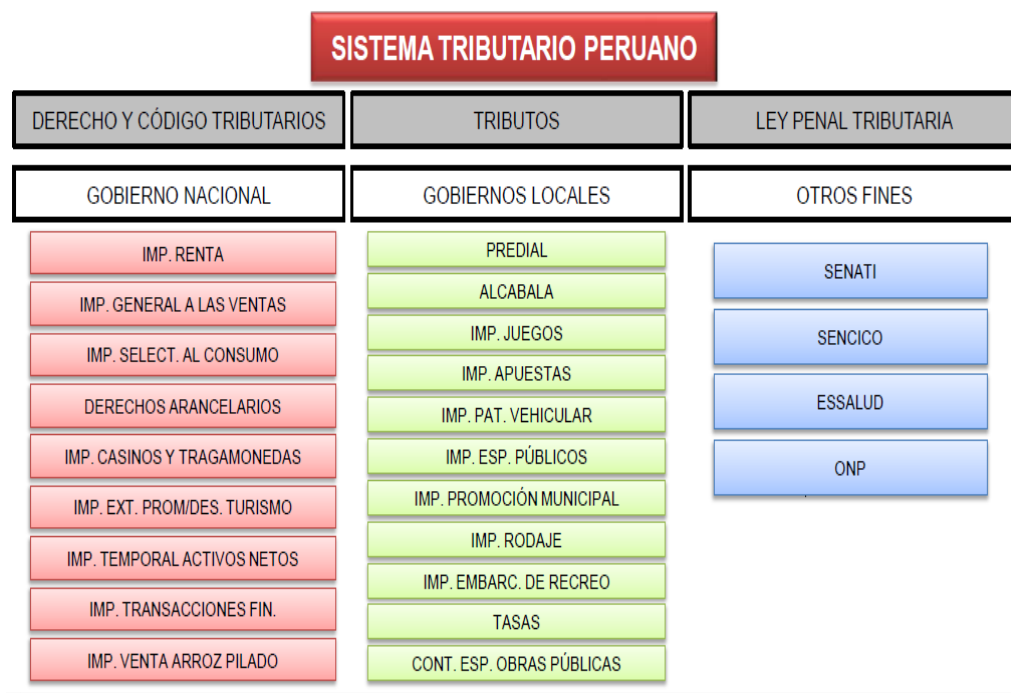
SISTEMA TRIBUTARIO PERUANO

DERECHO Y CÓDIGO TRIBUTARIOS

TRIBUTOS

LEY PENAL TRIBUTARIA

GOBIERNO NACIONAL

IMP. RENTA

IMP. GENERAL A LAS VENTAS

IMP. SELECT. AL CONSUMO

DERECHOS ARANCELARIOS

IMP. CASINOS Y TRAGAMONEDAS

IMP. EXT. PROM/DES. TURISMO

IMP. TEMPORAL ACTIVOS NETOS

IMP. TRANSACCIONES FIN.

IMP. VENTA ARROZ PILADO

GOBIERNOS LOCALES

PREDIAL

ALCABALA

IMP. JUEGOS

IMP. APUESTAS

IMP. PAT. VEHICULAR

IMP. ESP. PÚBLICOS

IMP. PROMOCIÓN MUNICIPAL

IMP. RODAJE

IMP. EMBARC. DE RECREO

TASAS

CONT. ESP. OBRAS PÚBLICAS

OTROS FINES

SENATI

SENCICO

ESSALUD

ONP